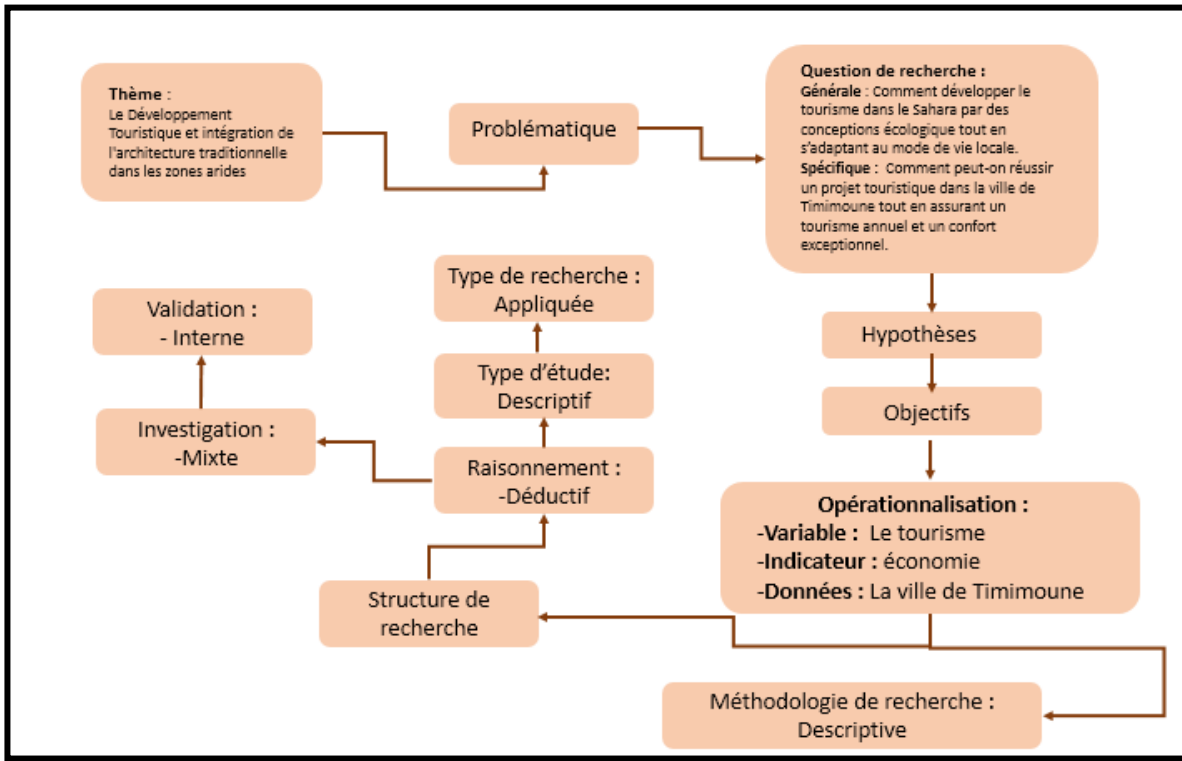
Thème :
Le Développement Touristique et intégration de l'architecture traditionnelle dans les zones arides

Problématique

Question de recherche :
Générale : Comment développer le tourisme dans le Sahara par des conceptions écologique tout en s'adaptant au mode de vie locale.
Spécifique : Comment peut-on réussir un projet touristique dans la ville de Timimoune tout en assurant un tourisme annuel et un confort exceptionnel.

Type de recherche :
Appliquée

Validation :
- Interne

Type d'étude:
Descriptif

Hypothèses

Objectifs

Investigation :
-Mixte

Raisonnement :
-Déductif

Opérationnalisation :
-Variable : Le tourisme
-Indicateur : économie
-Données : La ville de Timimoune

Structure de recherche

Méthodologie de recherche :
Descriptive